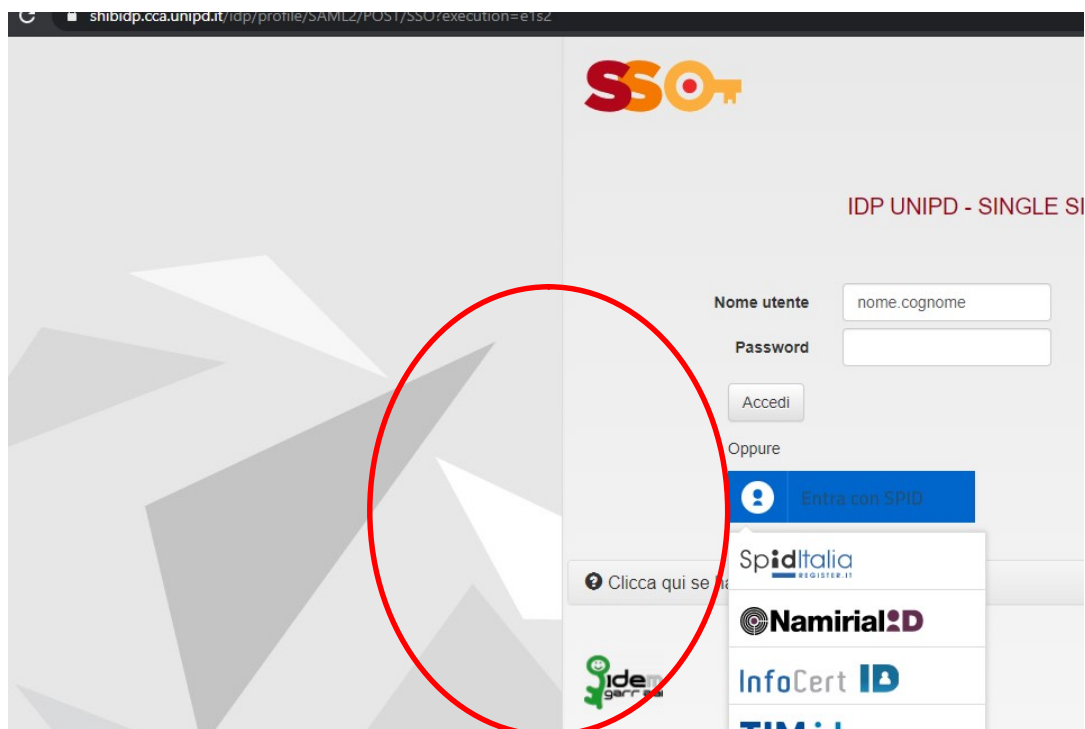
shibidp.cca.unipd.it/idp/profile/SAML2/POST/SSO?execution=e1s2

SSO

IDP UNIPD - SINGLE SI

Nome utente
nome.cognome
Password
Accedi
Oppure
Entra con SPID

SpidItalia
REGISTER.IT
NamirialID
InfoCert ID
TIM id

Clicca qui se ha

idem
garr